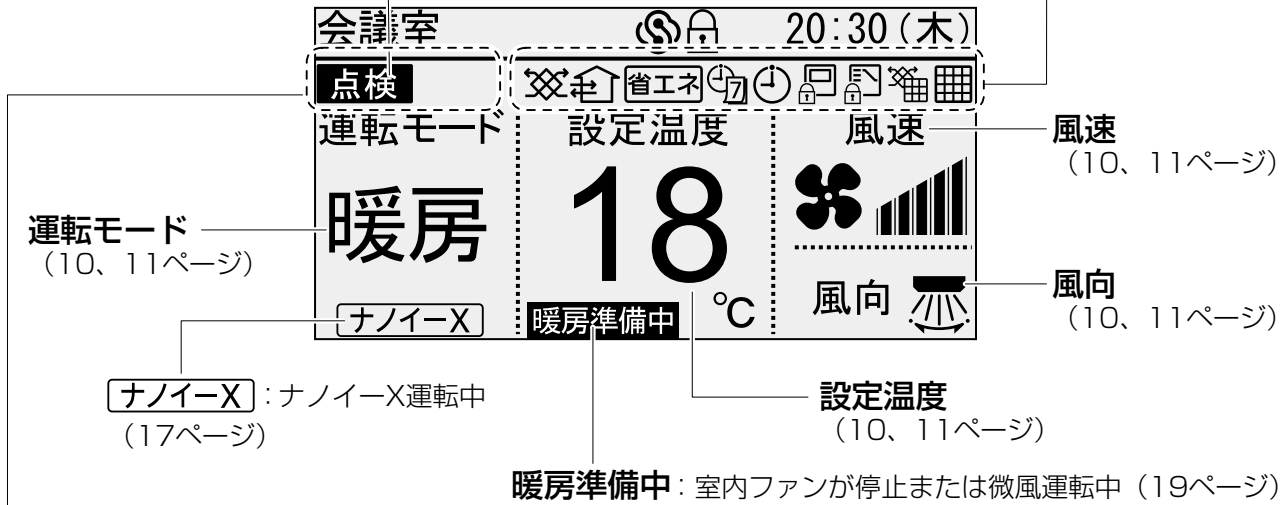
会議室 20:30（木）

点検

省エネ

運転モード

設定温度

風速

風速
（10、11ページ）

運転モード
（10、11ページ）

暖房

18

℃

風向

風向
（10、11ページ）

ナノイーX

暖房準備中

ナノイーX：ナノイーX運転中
（17ページ）

設定温度
（10、11ページ）

暖房準備中：室内ファンが停止または微風運転中（19ページ）